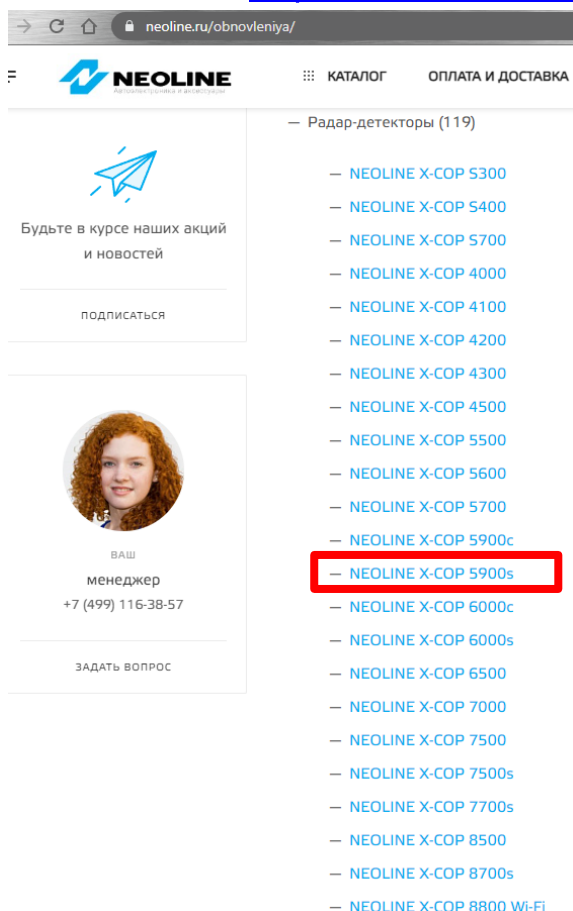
neoline.ru/obnovleniya/

NEOLINE
Автоэлектроника и аксессуары

КАТАЛОГ
ОПЛАТА И ДОСТАВКА

Будьте в курсе наших акций и новостей

ПОДПИСАТЬСЯ

ВАШ
менеджер
+7 (499) 116-38-57

ЗАДАТЬ ВОПРОС

— Радар-детекторы (119)

— NEOLINE X-COP S300
— NEOLINE X-COP S400
— NEOLINE X-COP S700
— NEOLINE X-COP 4000
— NEOLINE X-COP 4100
— NEOLINE X-COP 4200
— NEOLINE X-COP 4300
— NEOLINE X-COP 4500
— NEOLINE X-COP 5500
— NEOLINE X-COP 5600
— NEOLINE X-COP 5700
— NEOLINE X-COP 5900c
— NEOLINE X-COP 5900s
— NEOLINE X-COP 6000c
— NEOLINE X-COP 6000s
— NEOLINE X-COP 6500
— NEOLINE X-COP 7000
— NEOLINE X-COP 7500
— NEOLINE X-COP 7500s
— NEOLINE X-COP 7700s
— NEOLINE X-COP 8500
— NEOLINE X-COP 8700s
— NEOLINE X-COP 8800 Wi-Fi